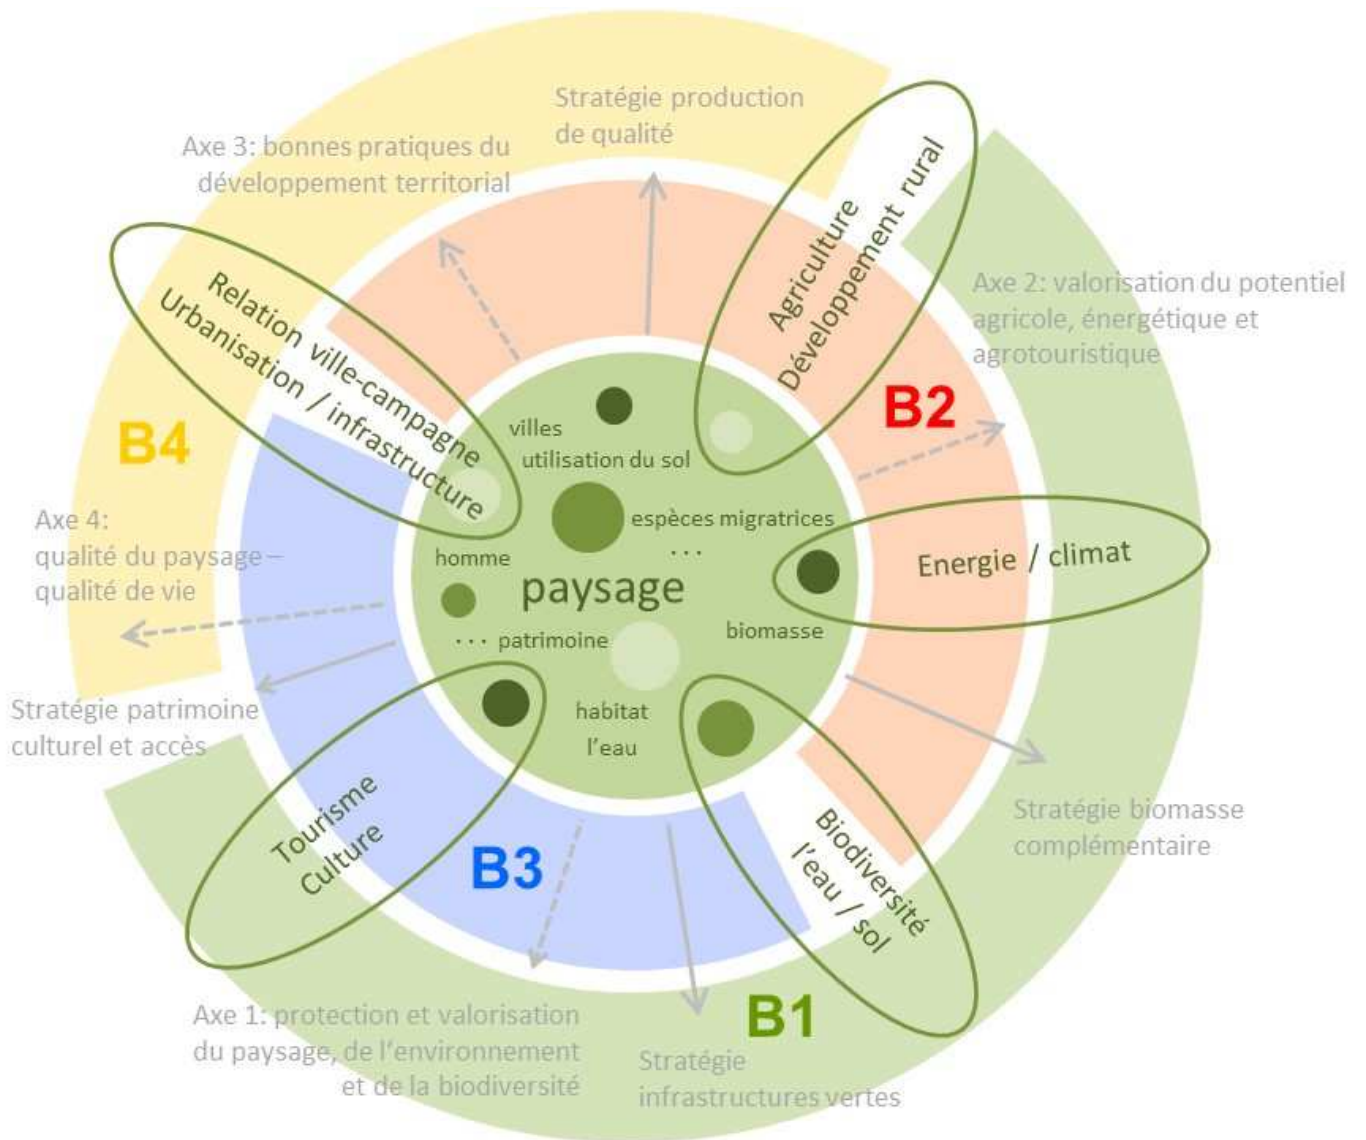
Stratégie production de qualité

Axe 3: bonnes pratiques du développement territorial

Agriculture
Développement rural

Axe 2: valorisation du potentiel agricole, énergétique et agrotouristique

Relation ville-campagne
Urbanisation / infrastructure

B2

B4

villes
utilisation du sol

espèces migratrices
...

Axe 4:
qualité du paysage – qualité de vie

homme

paysage

Energie / climat

... patrimoine

biomasse

Stratégie patrimoine culturel et accès

habitat
l'eau

Stratégie biomasse complémentaire

Tourisme
Culture

B3

Biodiversité
l'eau / sol

B1

Axe 1: protection et valorisation du paysage, de l'environnement et de la biodiversité

Stratégie infrastructures vertes